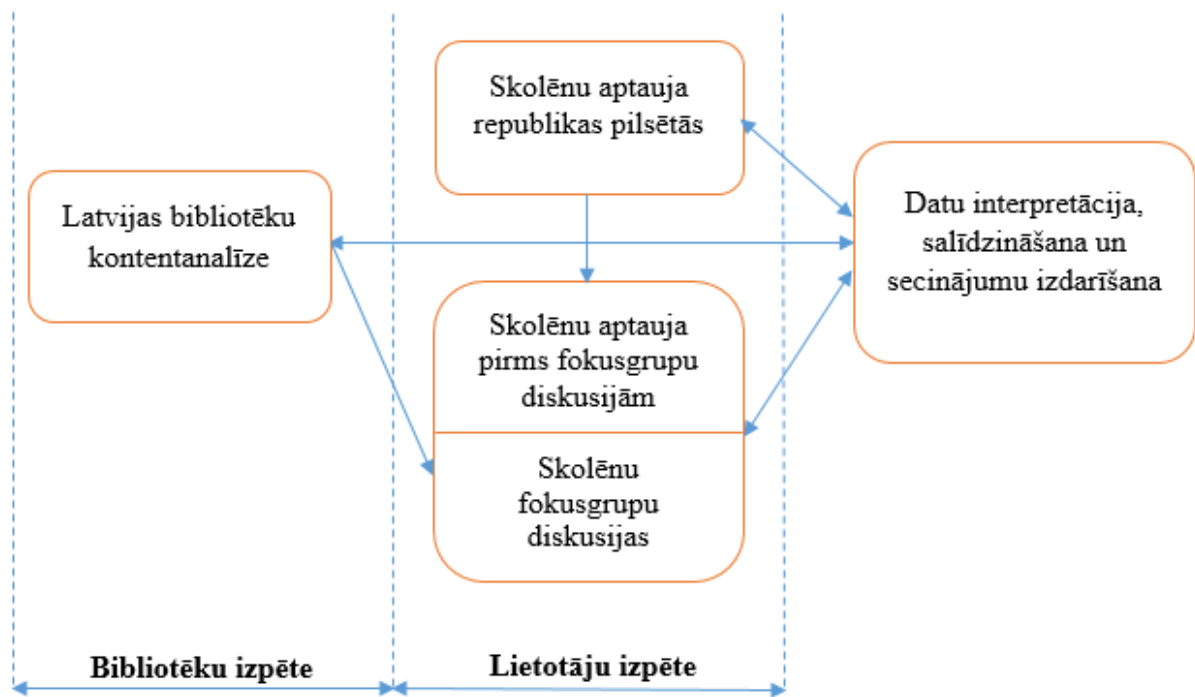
Skolēnu aptauja republikas pilsētās

Latvijas bibliotēku kontentanalīze

Datu interpretācija, salīdzināšana un secinājumu izdarīšana

Skolēnu aptauja pirms fokusgrupu diskusijām

Skolēnu fokusgrupu diskusijas

Bibliotēku izpēte

Lietotāju izpēte